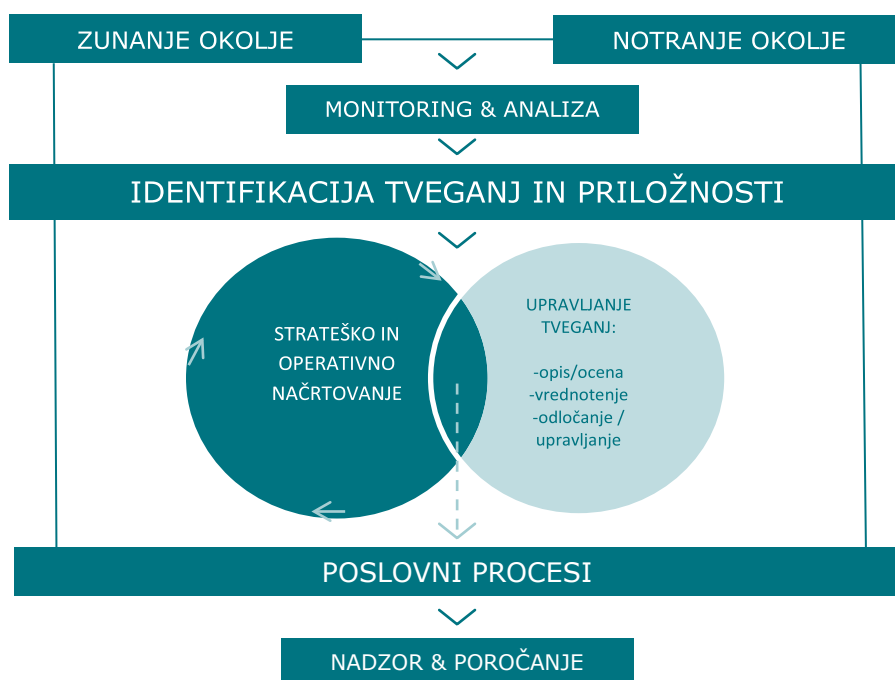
ZUNANJE OKOLJE

NOTRANJE OKOLJE

MONITORING & ANALIZA

IDENTIFIKACIJA TVEGANJ IN PRILOŽNOSTI

STRATEŠKO IN OPERATIVNO NAČRTOVANJE

UPRAVLJANJE TVEGANJ:

-opis/ocena
-vrednotenje
-odločanje / upravljanje

POSLOVNI PROCESI

NADZOR & POROČANJE